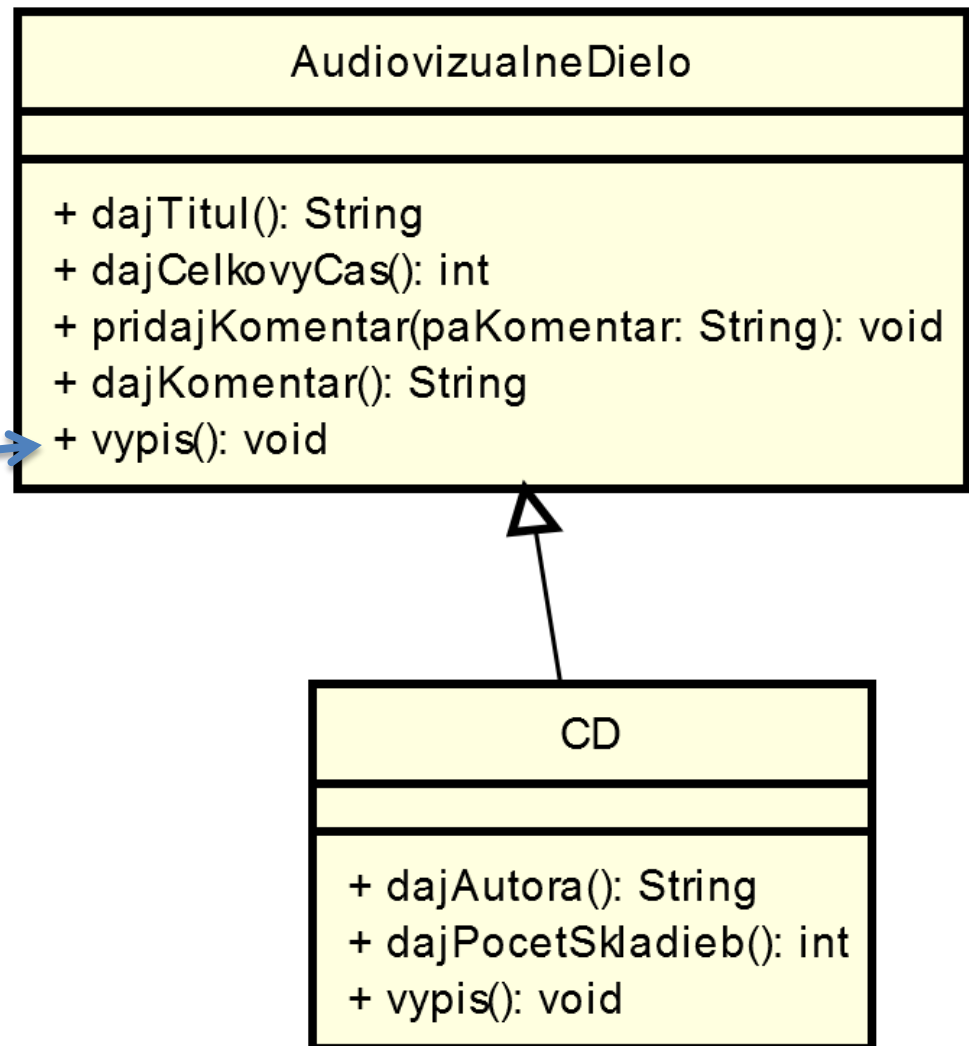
AudiovizualneDielo

+ dajTitul(): String
+ dajCelkovyCas(): int
+ pridajKomentar(paKomentar: String): void
+ dajKomentar(): String
+ vypis(): void

CD

+ dajAutora(): String
+ dajPocetSkladieb(): int
+ vypis(): void